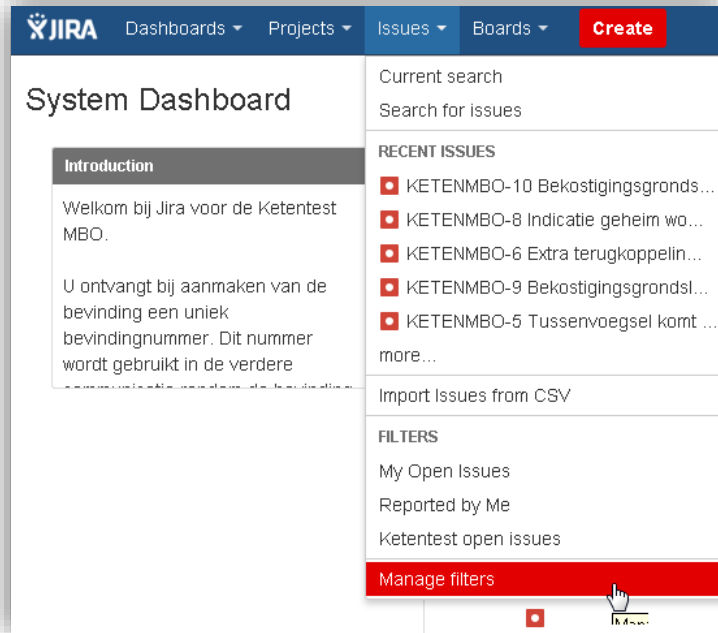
JIRA Dashboards ▾ Projects ▾ Issues ▾ Boards ▾ Create

System Dashboard

Introduction

Welkom bij Jira voor de Ketentest MBO.

U ontvangt bij aanmaken van de bevinding een uniek bevindingnummer. Dit nummer wordt gebruikt in de verdere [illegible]

Current search
Search for issues

RECENT ISSUES
KETENMBO-10 Bekostigingsgronds...
KETENMBO-8 Indicatie geheim wo...
KETENMBO-6 Extra terugkoppelin...
KETENMBO-9 Bekostigingsgrondsl...
KETENMBO-5 Tussenvoegsel komt ...
more...

Import Issues from CSV

FILTERS
My Open Issues
Reported by Me
Ketentest open issues

Manage filters

Man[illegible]